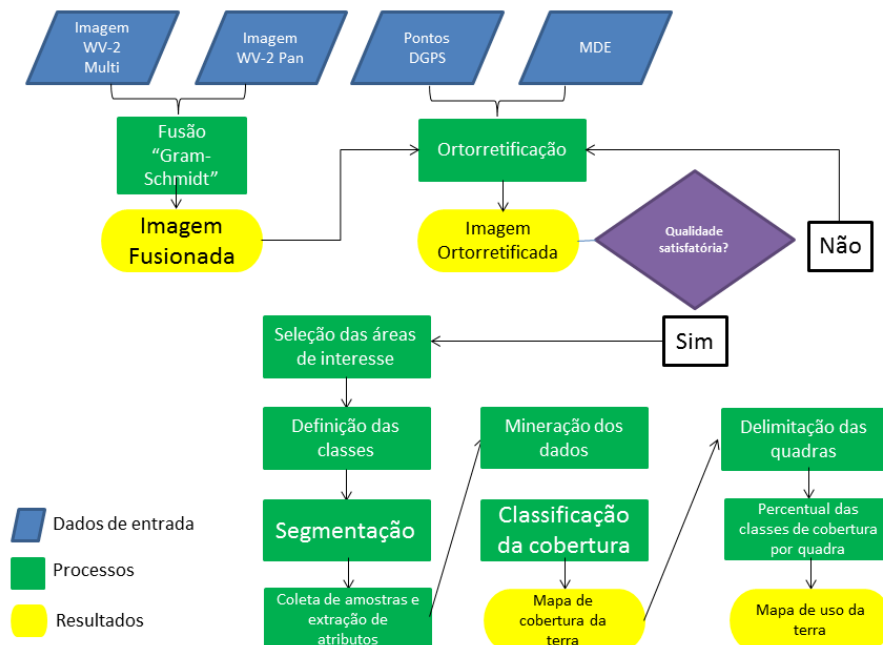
Imagem WV-2 Multi

Imagem WV-2 Pan

Pontos DGPS

MDE

Fusão "Gram-Schmidt"

Ortorretificação

Imagem Fusionada

Imagem Ortorretificada

Qualidade satisfatória?

Não

Sim

Seleção das áreas de interesse

Definição das classes

Mineração dos dados

Delimitação das quadras

Segmentação

Classificação da cobertura

Percentual das classes de cobertura por quadra

Coleta de amostras e extração de atributos

Mapa de cobertura da terra

Mapa de uso da terra

Dados de entrada

Processos

Resultados